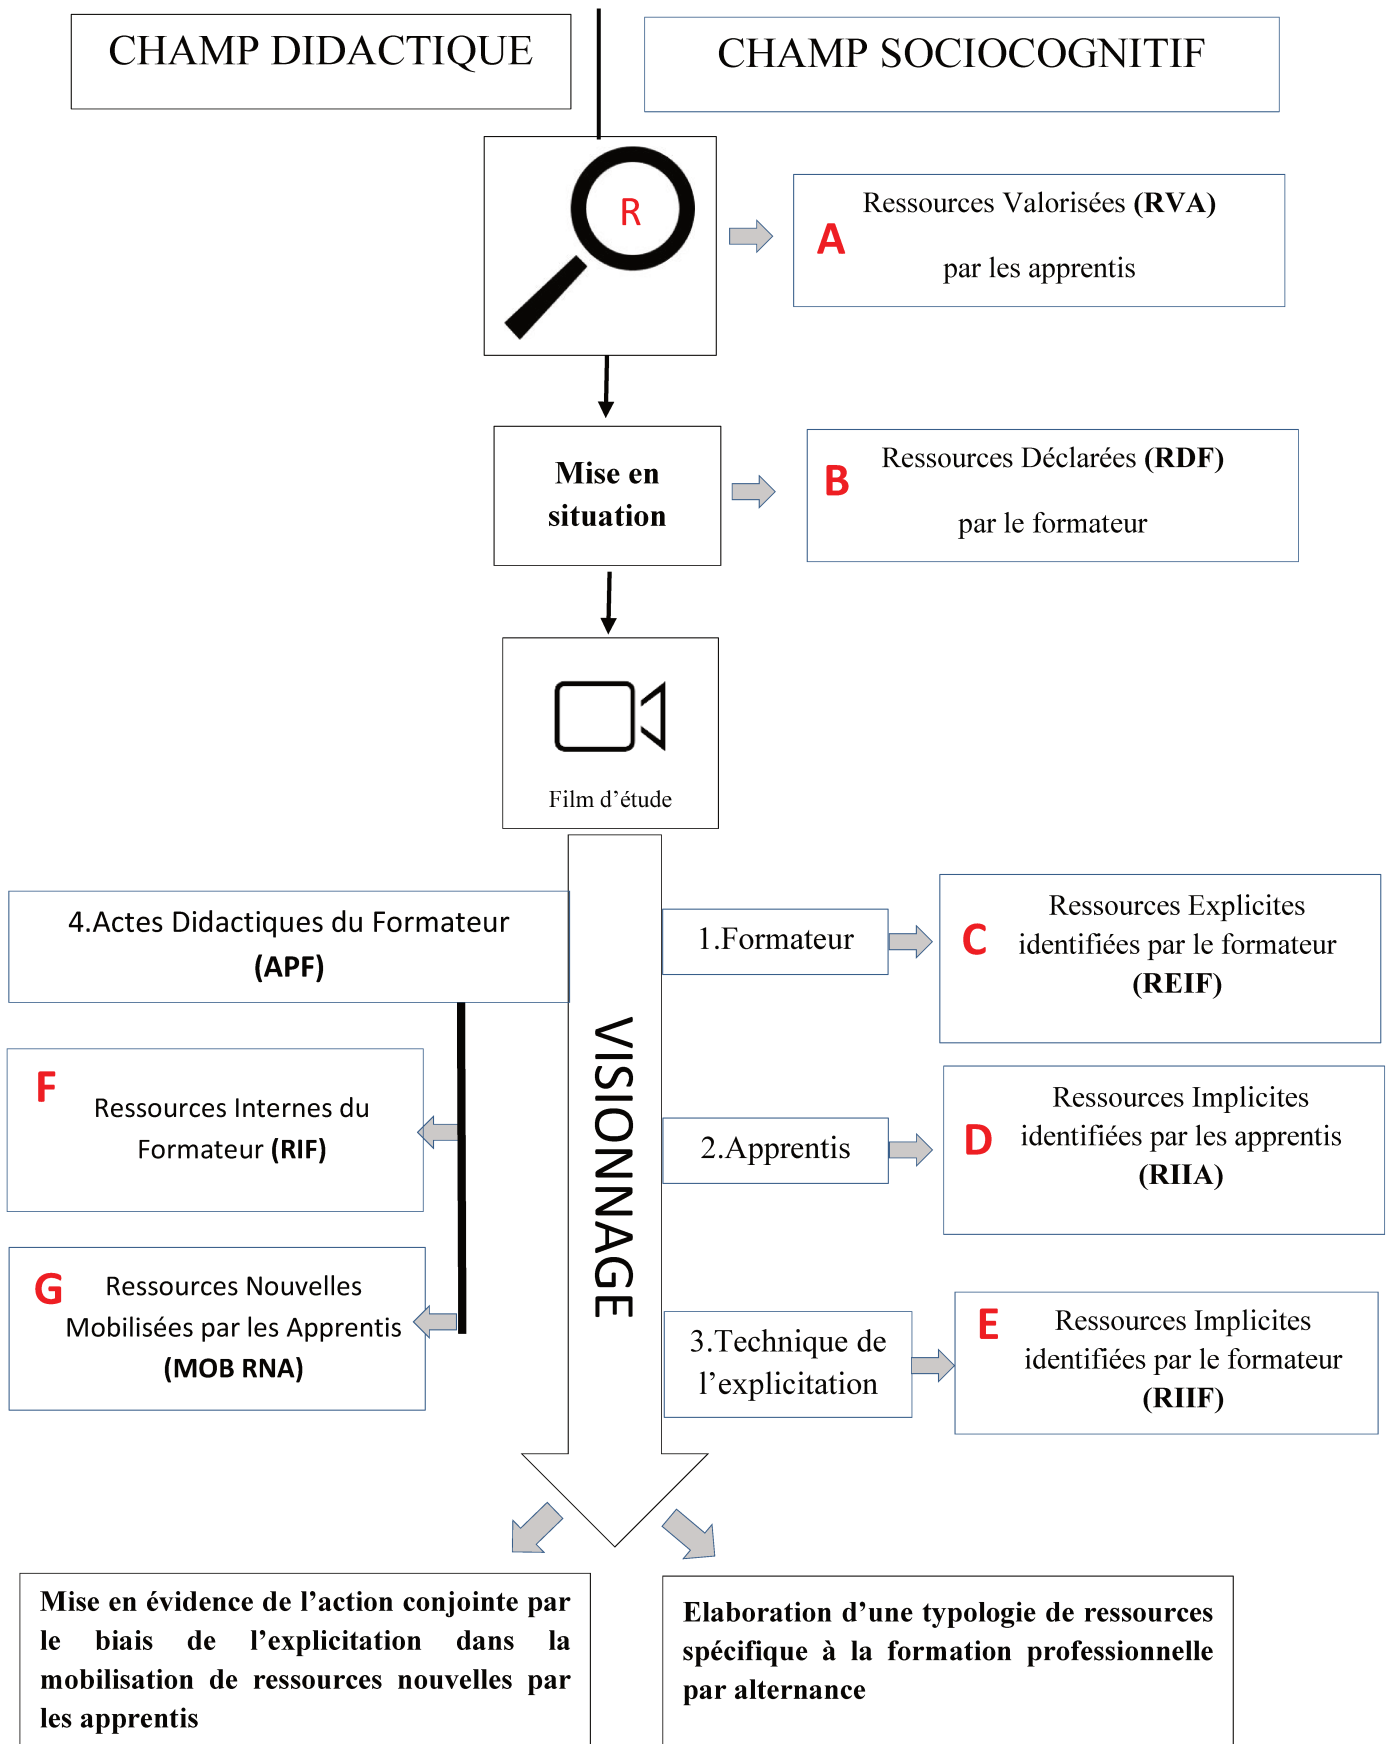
CHAMP DIDACTIQUE

CHAMP SOCIOCOGNITIF

R

A Ressources Valorisées **(RVA)**

par les apprentis

**Mise en situation**

B Ressources Déclarées **(RDF)**

par le formateur

Film d'étude

VISIONNAGE

4.Actes Didactiques du Formateur **(APF)**

1.Formateur

C Ressources Explicites identifiées par le formateur **(REIF)**

F Ressources Internes du Formateur **(RIF)**

2.Apprentis

D Ressources Implicites identifiées par les apprentis **(RIIA)**

G Ressources Nouvelles Mobilisées par les Apprentis **(MOB RNA)**

3.Technique de l'explicitation

E Ressources Implicites identifiées par le formateur **(RIIF)**

**Mise en évidence de l'action conjointe par le biais de l'explicitation dans la mobilisation de ressources nouvelles par les apprentis**

**Elaboration d'une typologie de ressources spécifique à la formation professionnelle par alternance**